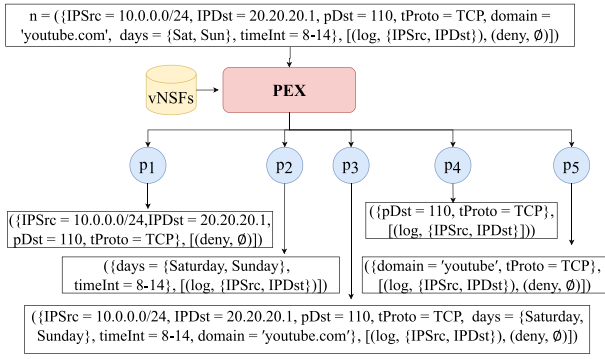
n = ({IPSrc = 10.0.0.0/24, IPDst = 20.20.20.1, pDst = 110, tProto = TCP, domain = 'youtube.com', days = {Sat, Sun}, timeInt = 8-14}, [(log, {IPSrc, IPDst}), (deny, ∅)])

vNSFs

PEX

p1

p2

p3

p4

p5

({IPSrc = 10.0.0.0/24,IPDst = 20.20.20.1, pDst = 110, tProto = TCP}, [(deny, ∅)])

({pDst = 110, tProto = TCP}, [(log, {IPSrc, IPDst})])

({days = {Saturday, Sunday}, timeInt = 8-14}, [(log, {IPSrc, IPDst})])

({domain = 'youtube', tProto = TCP}, [(log, {IPSrc, IPDst}), (deny, ∅)])

({IPSrc = 10.0.0.0/24, IPDst = 20.20.20.1, pDst = 110, tProto = TCP, days = {Saturday, Sunday}, timeInt = 8-14, domain = 'youtube.com'}, [(log, {IPSrc, IPDst}), (deny, ∅)])